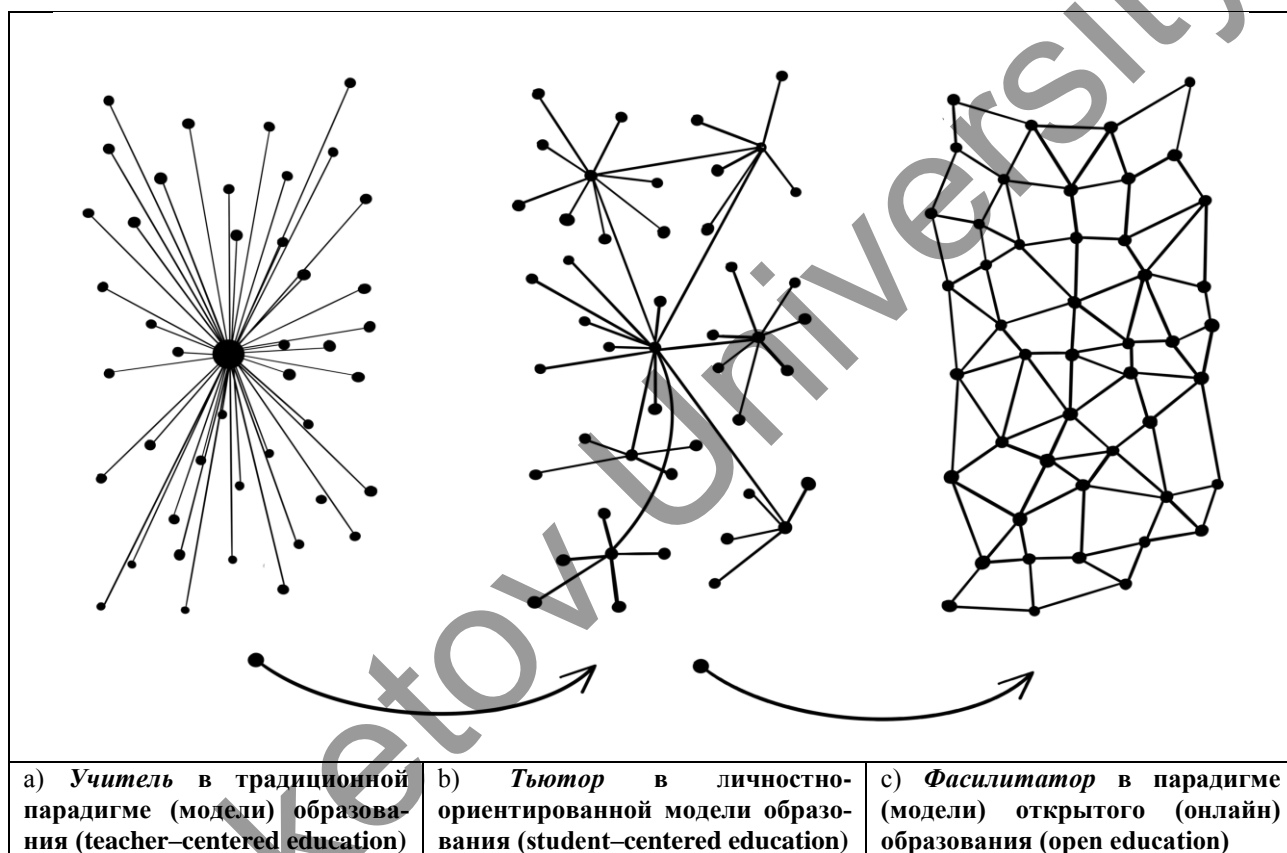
| a) *Учитель* в традиционной парадигме (модели) образования (teacher–centered education) | b) *Тьютор* в личностно-ориентированной модели образования (student–centered education) | c) *Фасилитатор* в парадигме (модели) открытого (онлайн) образования (open education) |
|---|---|---|

ketov University